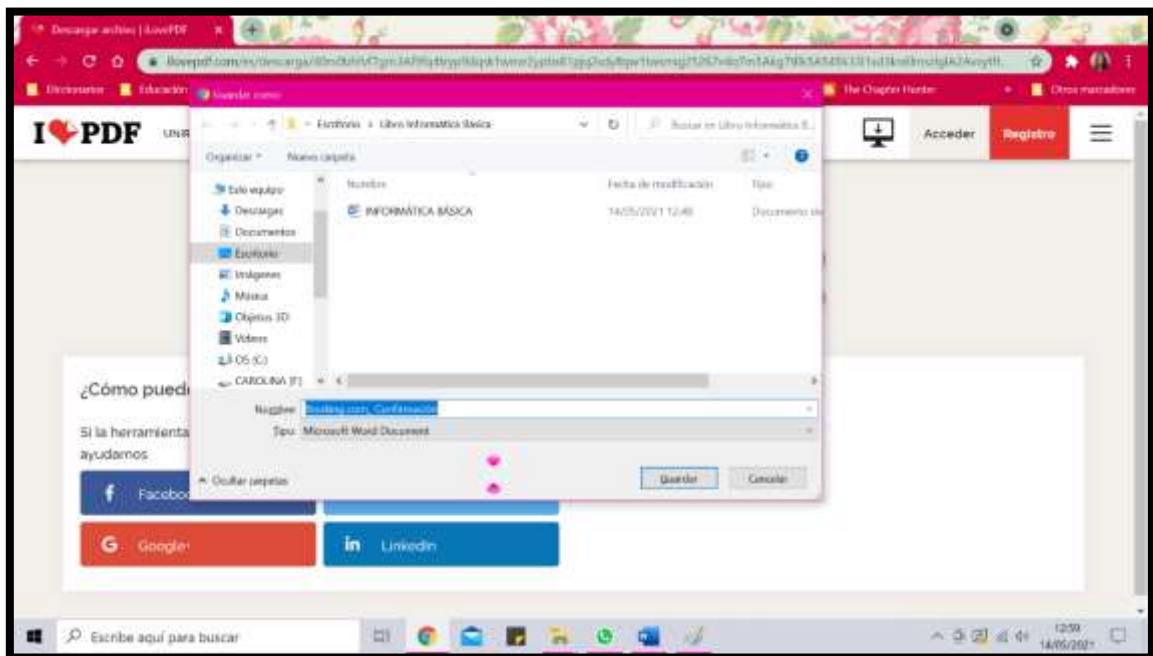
Descargar archivo | iLovePDF

ilovepdf.com/es/descarga/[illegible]

Diccionarios Educación

Guardar como

The Chapter Hunter

Otros marcadores

I♥PDF

Escritorio › Libro Informática Básica

Buscar en Libro Informática B...

Acceder

Registro

Organizar ▾ Nueva carpeta

Este equipo
Descargas
Documentos
Escritorio
Imágenes
Música
Objetos 3D
Vídeos
OS (C:)
CAROLINA (F:)

Nombre
INFORMÁTICA BÁSICA

Fecha de modificación
14/05/2021 12:48

Tipo
Documento de

Nombre: Booking.com: Confirmación
Tipo: Microsoft Word Document

Ocultar carpetas

Guardar
Cancelar

¿Cómo pued

Si la herramienta
ayudarnos

Facebo

Google

LinkedIn

Escribe aquí para buscar

12:59
14/05/2021